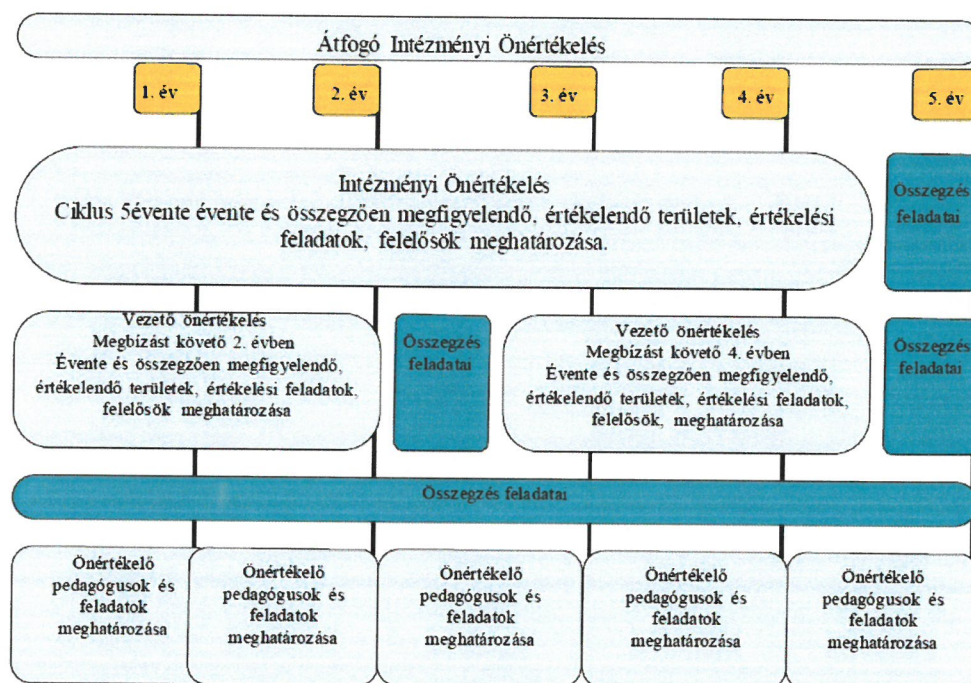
Átfogó Intézményi Önértékelés

1. év

2. év

3. év

4. év

5. év

Intézményi Önértékelés
Ciklus 5évente évente és összegzően megfigyelendő, értékelendő területek, értékelési feladatok, felelősök meghatározása.

Összegzés feladatai

Vezető önértékelés
Megbízást követő 2. évben
Évente és összegzően megfigyelendő, értékelendő területek, értékelési feladatok, felelősök meghatározása

Összegzés feladatai

Vezető önértékelés
Megbízást követő 4. évben
Évente és összegzően megfigyelendő, értékelendő területek, értékelési feladatok, felelősök, meghatározása

Összegzés feladatai

Összegzés feladatai

Önértékelő pedagógusok és feladatok meghatározása

Önértékelő pedagógusok és feladatok meghatározása

Önértékelő pedagógusok és feladatok meghatározása

Önértékelő pedagógusok és feladatok meghatározása

Önértékelő pedagógusok és feladatok meghatározása